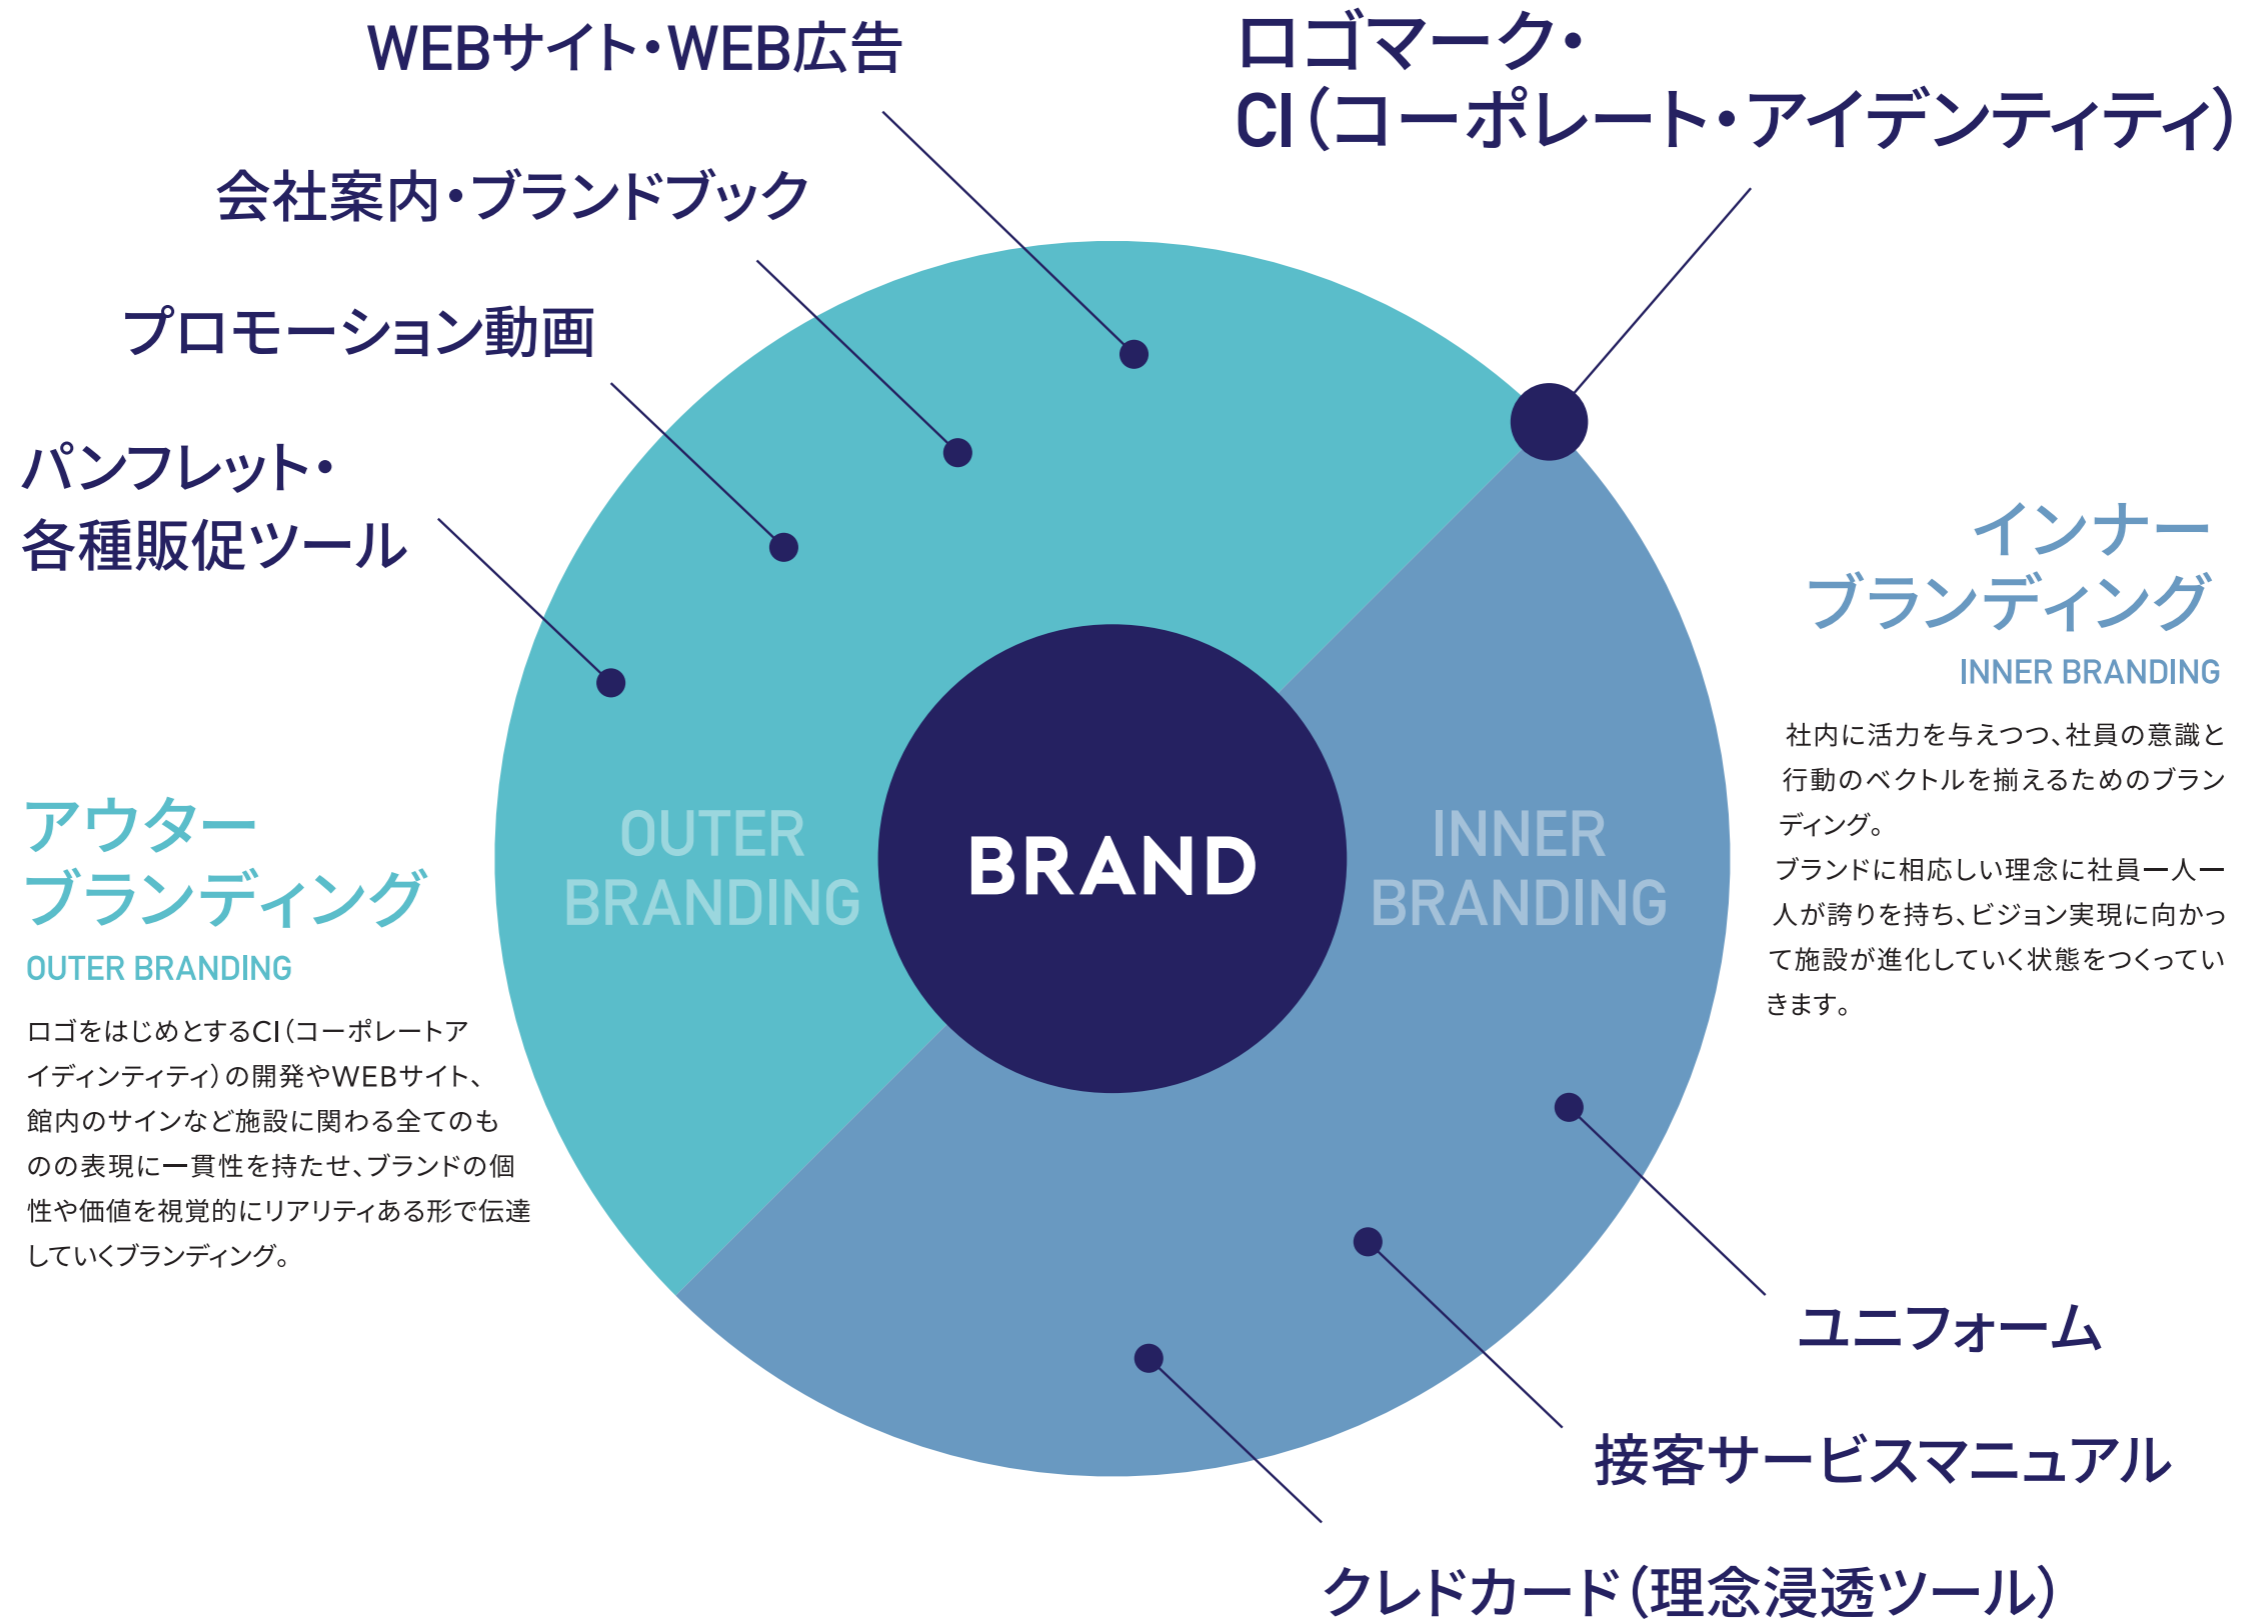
WEBサイト・WEB広告

ロゴマーク・
CI（コーポレート・アイデンティティ）

会社案内・ブランドブック

プロモーション動画

パンフレット・
各種販促ツール

インナー
ブランディング
INNER BRANDING

社内に活力を与えつつ、社員の意識と行動のベクトルを揃えるためのブランディング。
ブランドに相応しい理念に社員一人一人が誇りを持ち、ビジョン実現に向かって施設が進化していく状態をつくっていきます。

アウター
ブランディング
OUTER BRANDING

ロゴをはじめとするCI（コーポレートアイディンティティ）の開発やWEBサイト、館内のサインなど施設に関わる全てのものの表現に一貫性を持たせ、ブランドの個性や価値を視覚的にリアリティある形で伝達していくブランディング。

OUTER BRANDING

BRAND

INNER BRANDING

ユニフォーム

接客サービスマニュアル

クレドカード（理念浸透ツール）